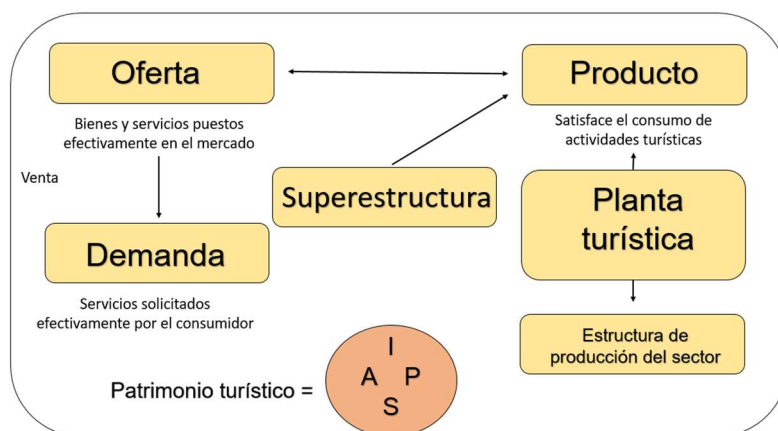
Oferta

Bienes y servicios puestos efectivamente en el mercado

Venta

Demanda

Servicios solicitados efectivamente por el consumidor

Superestructura

Producto

Satisface el consumo de actividades turísticas

Planta turística

Estructura de producción del sector

Patrimonio turístico =

I
A P
S